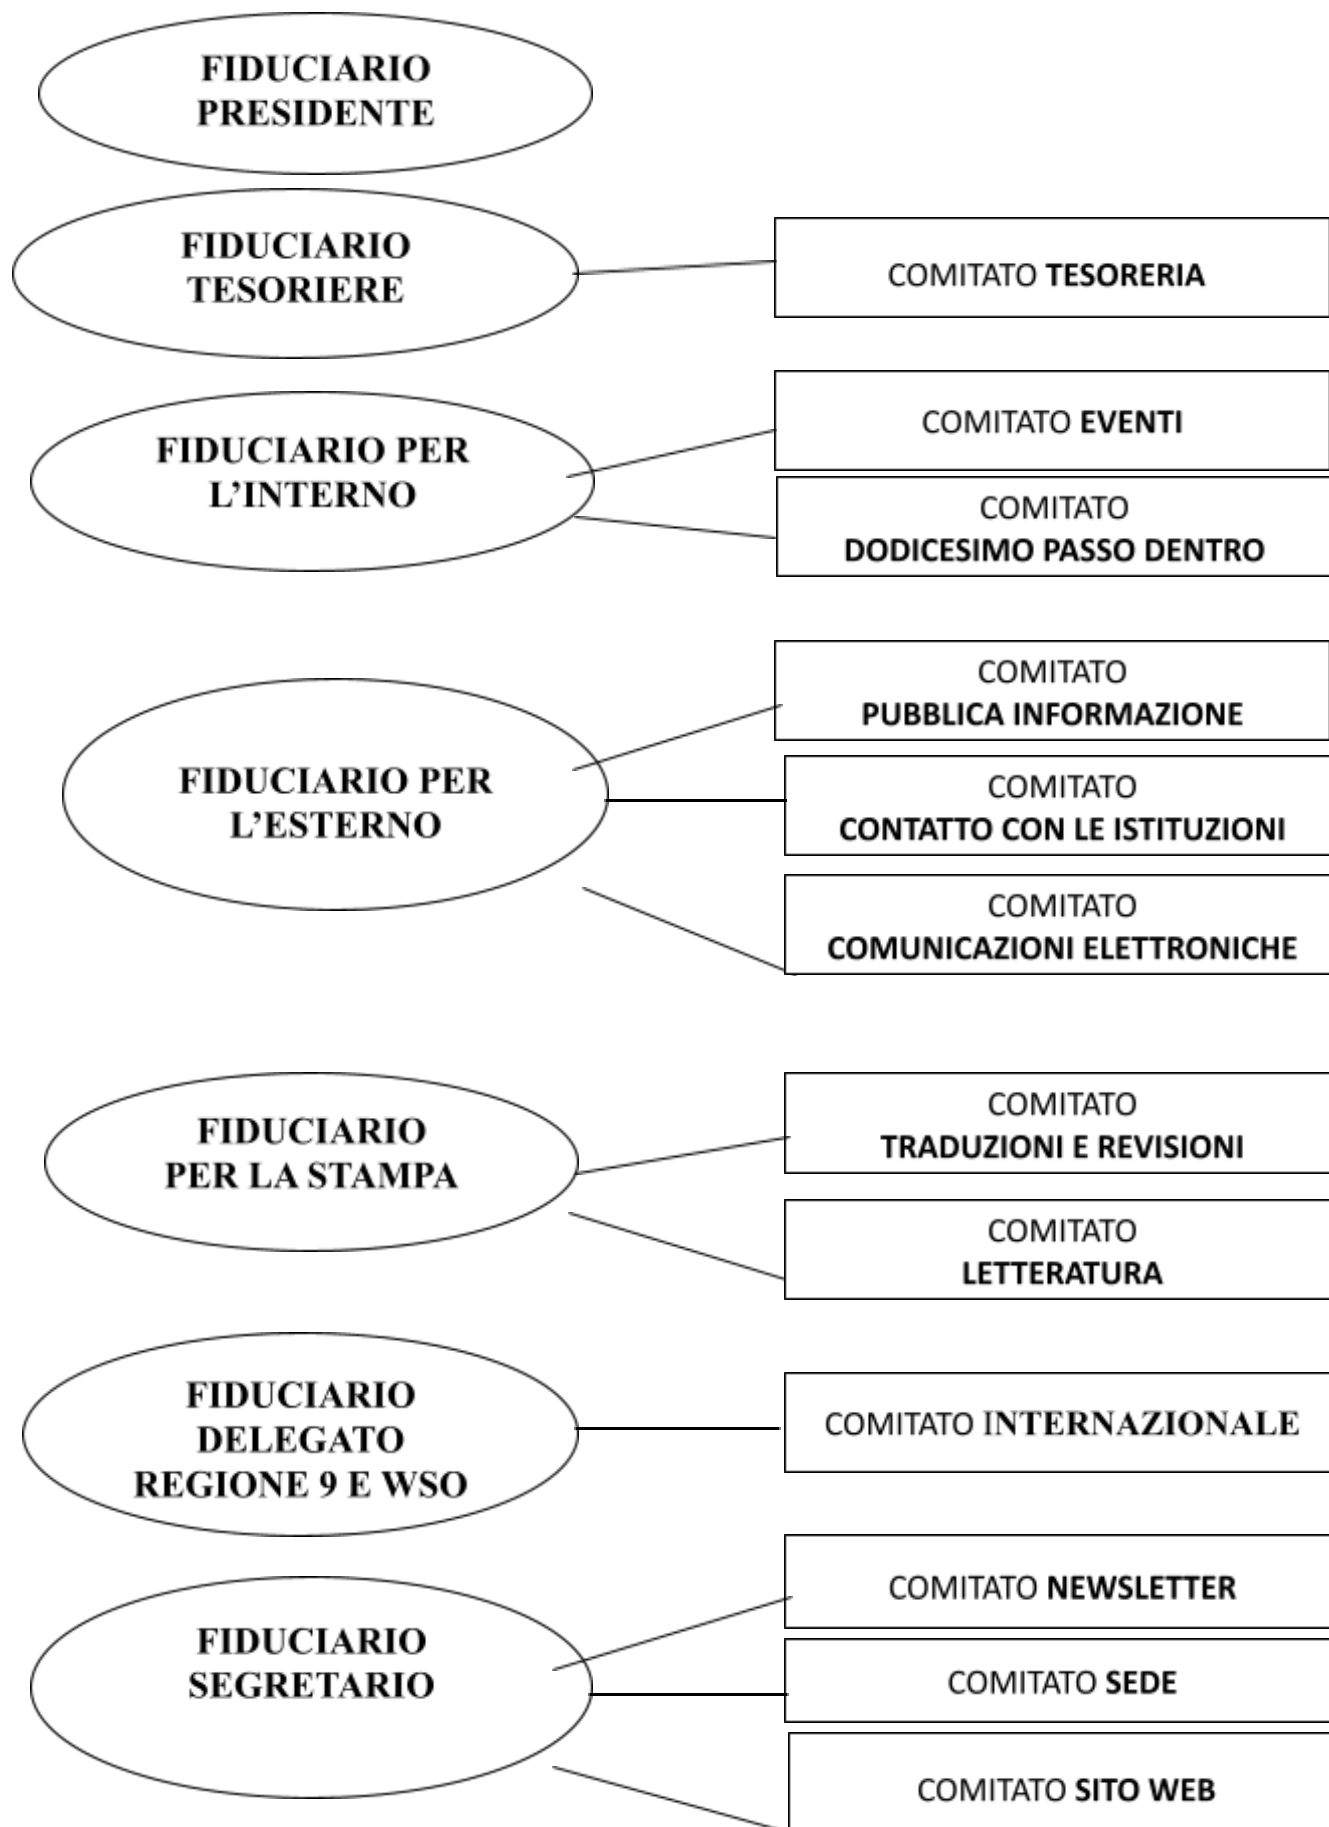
FIDUCIARIO PRESIDENTE

FIDUCIARIO TESORIERE

COMITATO TESORERIA

FIDUCIARIO PER L'INTERNO

COMITATO EVENTI

COMITATO DODICESIMO PASSO DENTRO

FIDUCIARIO PER L'ESTERNO

COMITATO PUBBLICA INFORMAZIONE

COMITATO CONTATTO CON LE ISTITUZIONI

COMITATO COMUNICAZIONI ELETTRONICHE

FIDUCIARIO PER LA STAMPA

COMITATO TRADUZIONI E REVISIONI

COMITATO LETTERATURA

FIDUCIARIO DELEGATO REGIONE 9 E WSO

COMITATO INTERNAZIONALE

FIDUCIARIO SEGRETARIO

COMITATO NEWSLETTER

COMITATO SEDE

COMITATO SITO WEB